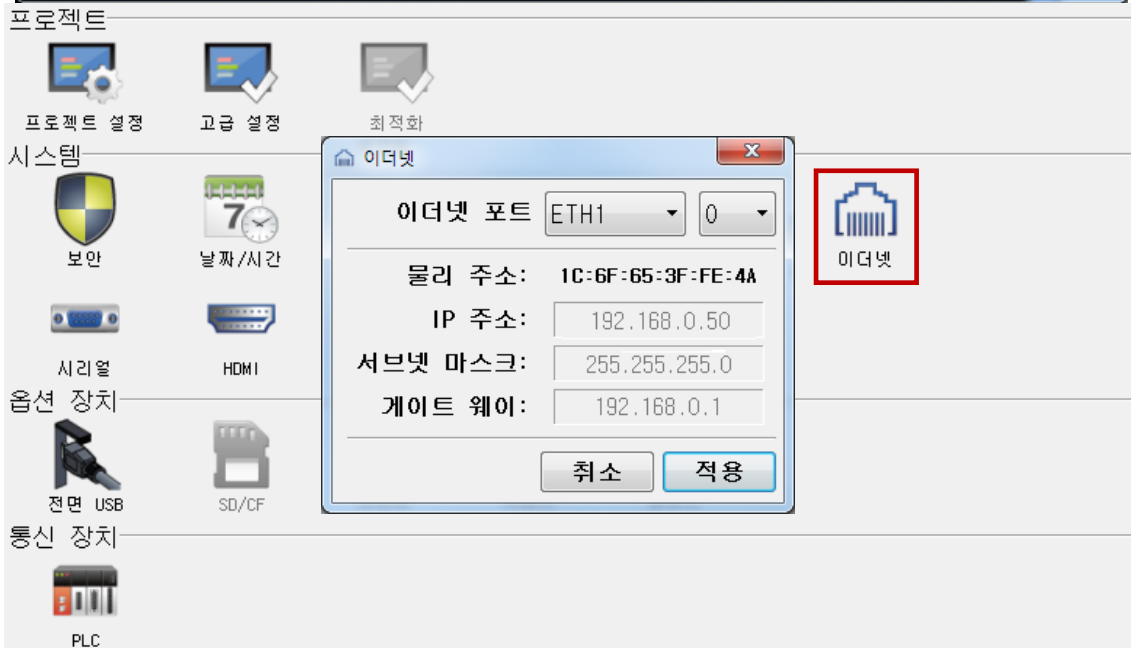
프로젝트

프로젝트 설정

고급 설정

최적화

시스템

보안

7

날짜/시간

시리얼

HDMI

이더넷

이더넷

x

이더넷 포트 ETH1 0

물리 주소: 1C:6F:65:3F:FE:4A

IP 주소: 192.168.0.50

서브넷 마스크: 255.255.255.0

게이트 웨이: 192.168.0.1

취소 적용

옵션 장치

전면 USB

SD/CF

통신 장치

PLC